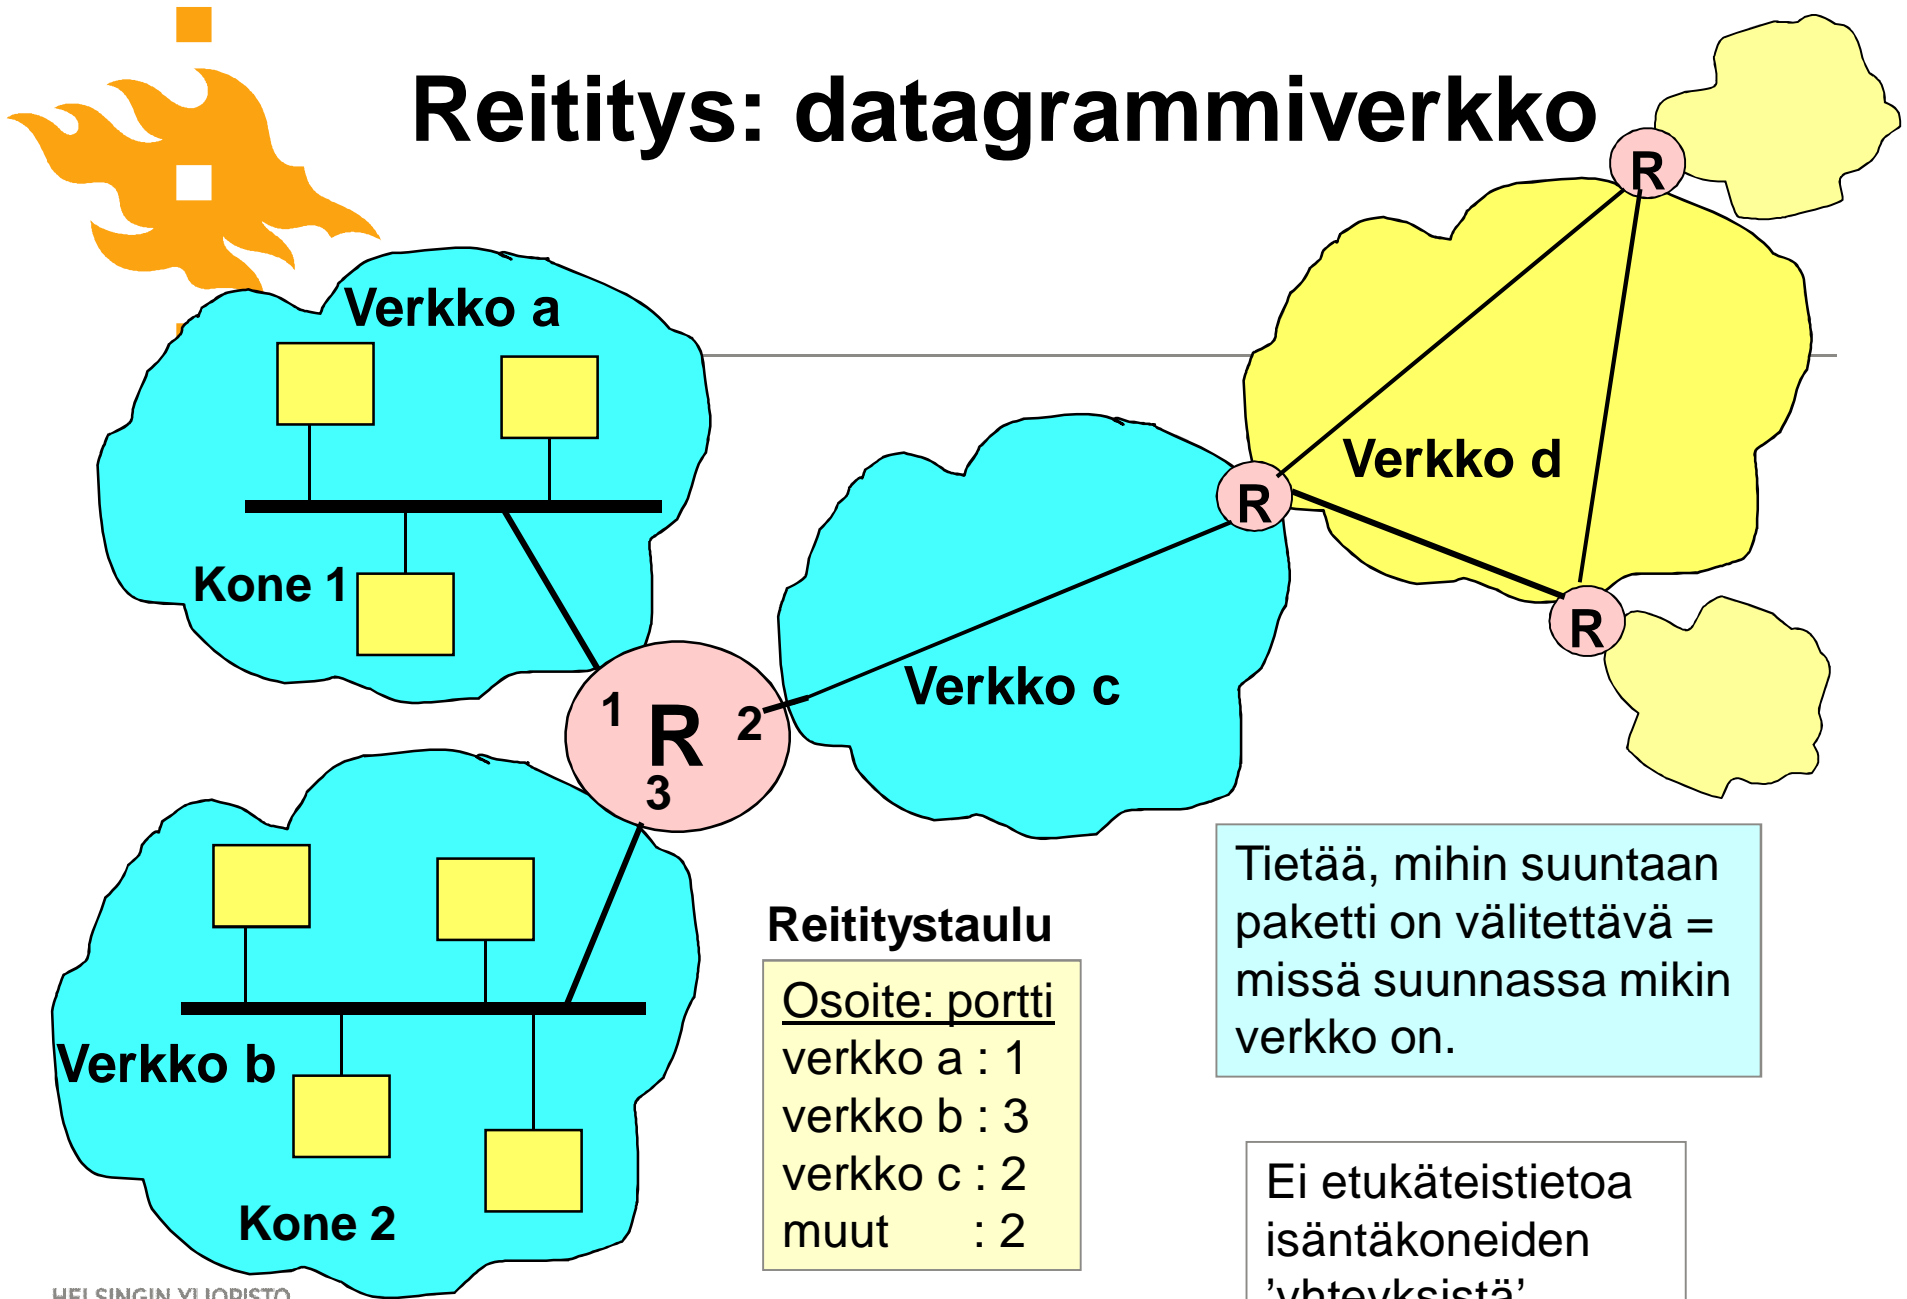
Reititys: datagrammiverkko

Verkko a

Kone 1

Verkko b

Kone 2

1 R 2
3

Verkko c

R

Verkko d

R

R

Reititystaulu

Osoite: portti
verkko a : 1
verkko b : 3
verkko c : 2
muut : 2

Tietää, mihin suuntaan paketti on välitettävä = missä suunnassa mikin verkko on.

Ei etukäteistietoa isäntäkoneiden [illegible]

HELSINGIN YLIOPISTO